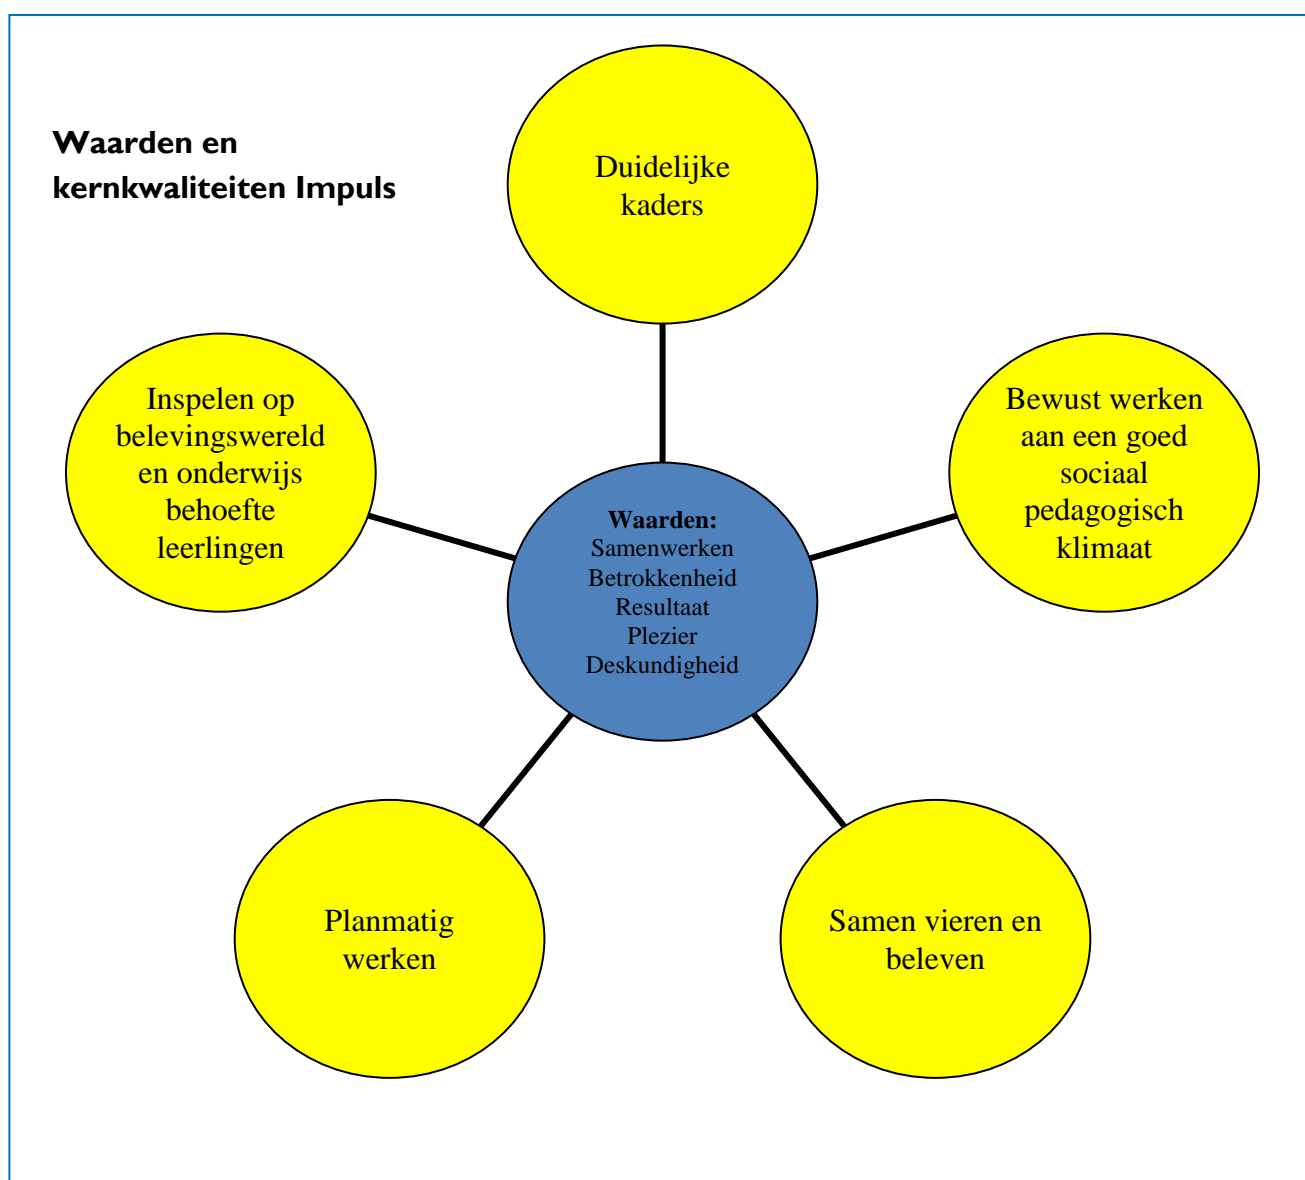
Waarden en kernkwaliteiten Impuls

Duidelijke kaders

Inspelen op belevingswereld en onderwijs behoefte leerlingen

Bewust werken aan een goed sociaal pedagogisch klimaat

Waarden:
Samenwerken
Betrokkenheid
Resultaat
Plezier
Deskundigheid

Planmatig werken

Samen vieren en beleven